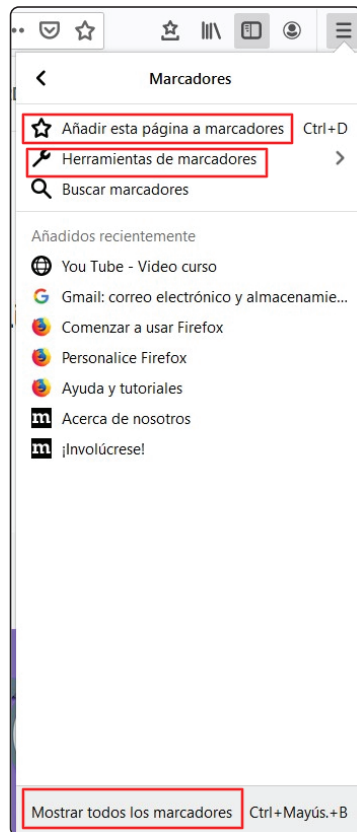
Marcadores

Añadir esta página a marcadores Ctrl+D

Herramientas de marcadores

Buscar marcadores

Añadidos recientemente

You Tube - Video curso

Gmail: correo electrónico y almacenamie...

Comenzar a usar Firefox

Personalice Firefox

Ayuda y tutoriales

Acerca de nosotros

¡Involúcrese!

Mostrar todos los marcadores Ctrl+Mayús.+B